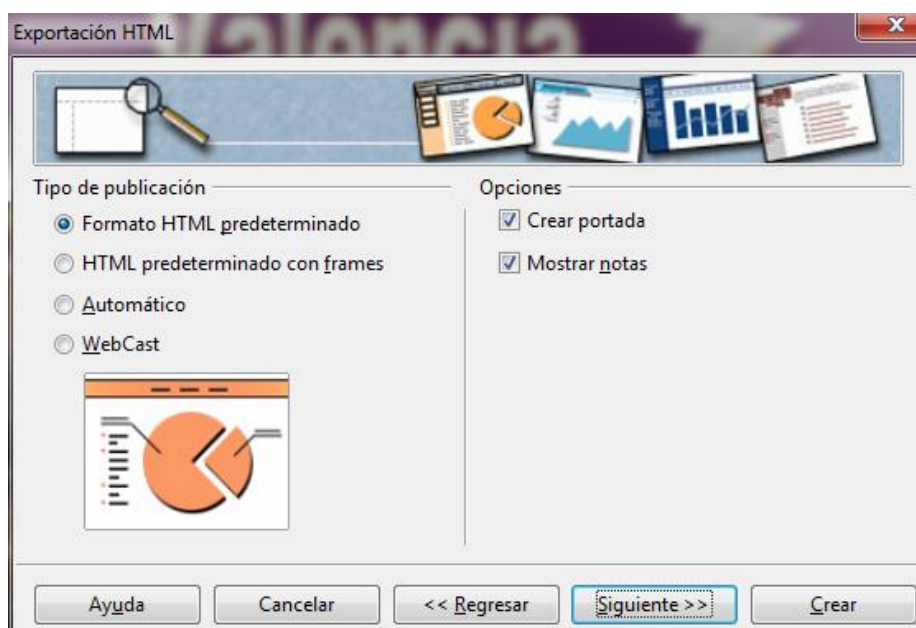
Exportación HTML

Tipo de publicación

Formato HTML predeterminado

HTML predeterminado con frames

Automático

WebCast

Opciones

Crear portada

Mostrar notas

Ayuda

Cancelar

<< Regresar

Siguiente >>

Crear